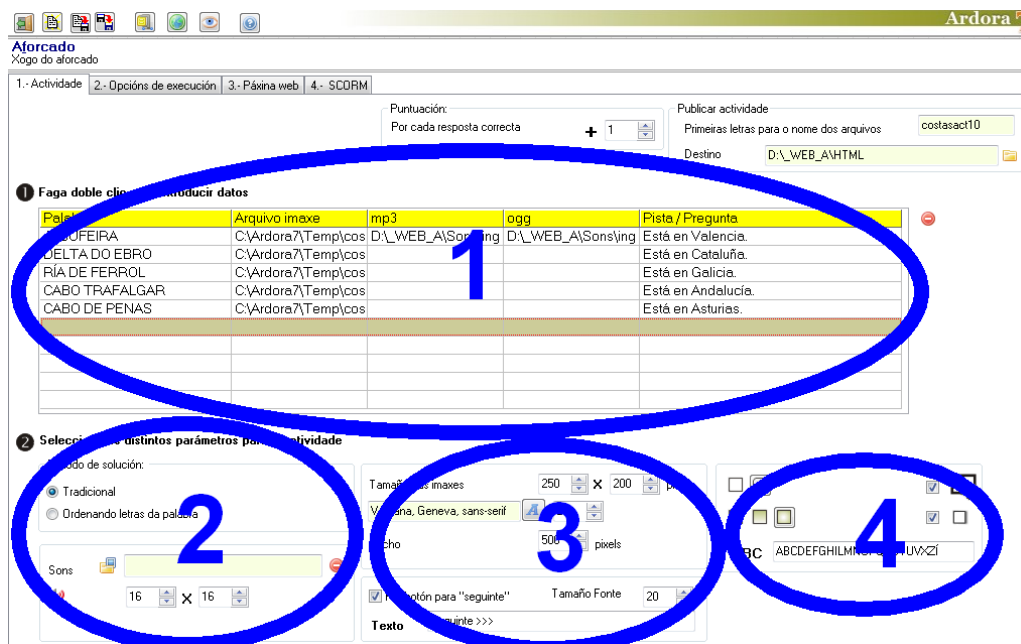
Ardora

Aforcado
Xogo do aforcado

1.- Actividade | 2.- Opcións de execución | 3.- Páxina web | 4.- SCORM

Puntuación:
Por cada resposta correcta + 1

Publicar actividade
Primeiras letras para o nome dos arquivos costasact10
Destino D:\_WEB_A\HTML

Faga doble cli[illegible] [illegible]troducir datos

| Pala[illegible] | Arquivo imaxe | mp3 | ogg | Pista / Pregunta |
|---|---|---|---|---|
| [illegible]UFEIRA | C:\Ardora7\Temp\cos | D:\_WEB_A\Sons\ing | D:\_WEB_A\Sons\ing | Está en Valencia. |
| DELTA DO EBRO | C:\Ardora7\Temp\cos | | | Está en Cataluña. |
| RÍA DE FERROL | C:\Ardora7\Temp\cos | | | Está en Galicia. |
| CABO TRAFALGAR | C:\Ardora7\Temp\cos | | | Está en Andalucía. |
| CABO DE PENAS | C:\Ardora7\Temp\cos | | | Está en Asturias. |

1

Selecci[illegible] distintos parámetros par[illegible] actividade

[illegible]odo de solución:
Tradicional
Ordenando letras da pala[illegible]

2

Sons
16 X 16

Tama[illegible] imaxes 250 X 200
V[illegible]ana, Geneva, sans-serif
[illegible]cho 500 pixels

3

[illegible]otón para "seguinte" Tamaño Fonte 20
Texto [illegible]guinte >>>

4

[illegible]BC ABCDEFGHILMN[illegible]UVXZÍ